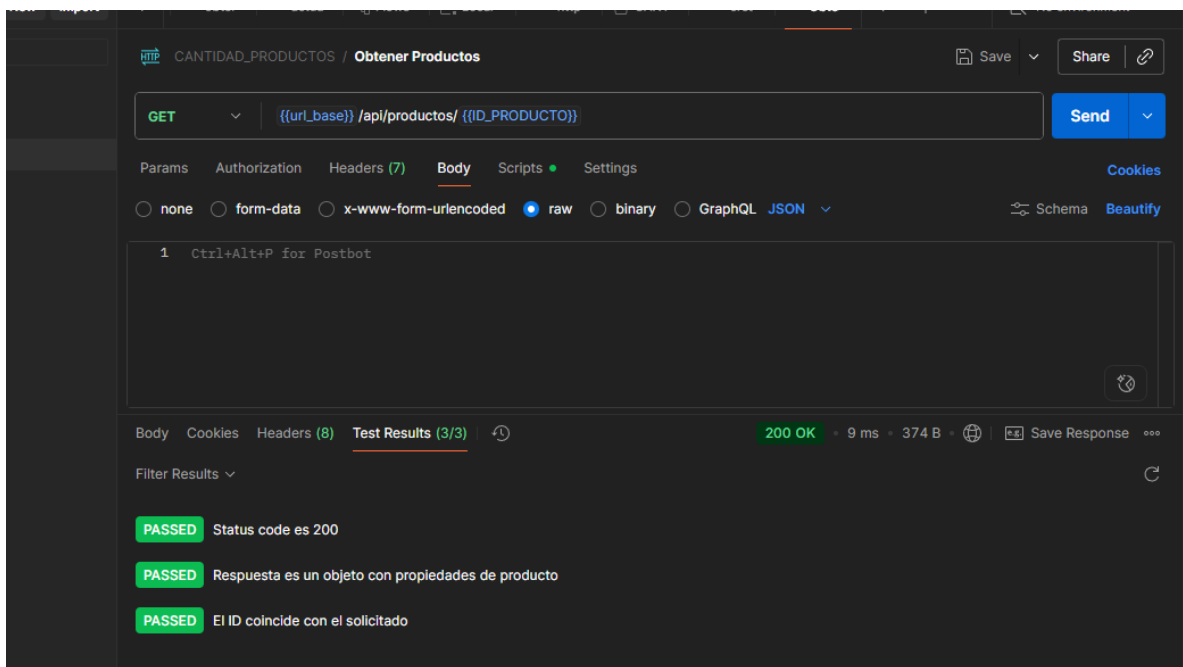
HTTP CANTIDAD_PRODUCTOS / Obtener Productos

Save Share

GET {{url_base}} /api/productos/ {{ID_PRODUCTO}} Send

Params Authorization Headers (7) Body Scripts Settings Cookies

none form-data x-www-form-urlencoded raw binary GraphQL JSON Schema Beautify

1 Ctrl+Alt+P for Postbot

Body Cookies Headers (8) Test Results (3/3) 200 OK • 9 ms • 374 B • Save Response

Filter Results

PASSED Status code es 200

PASSED Respuesta es un objeto con propiedades de producto

PASSED El ID coincide con el solicitado